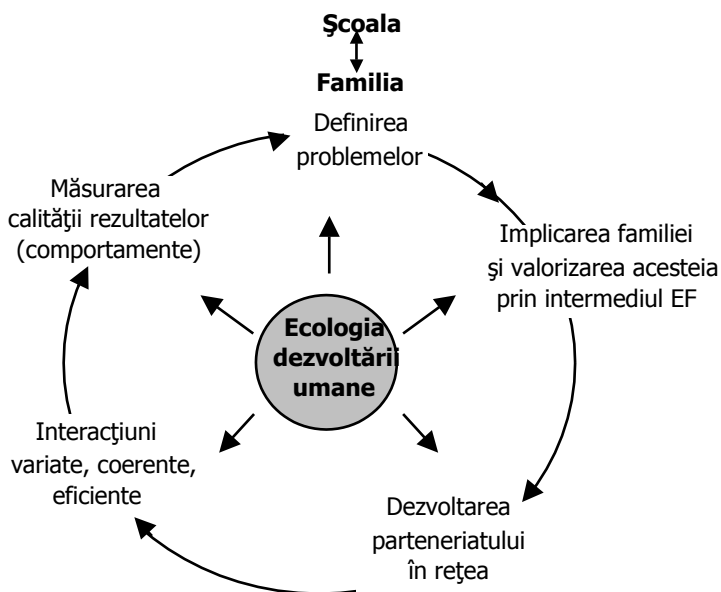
Şcoala
Familia
Definirea problemelor
Implicarea familiei şi valorizarea acesteia prin intermediul EF
Dezvoltarea parteneriatului în reţea
Interacţiuni variate, coerente, eficiente
Măsurarea calităţii rezultatelor (comportamente)
Ecologia dezvoltării umane